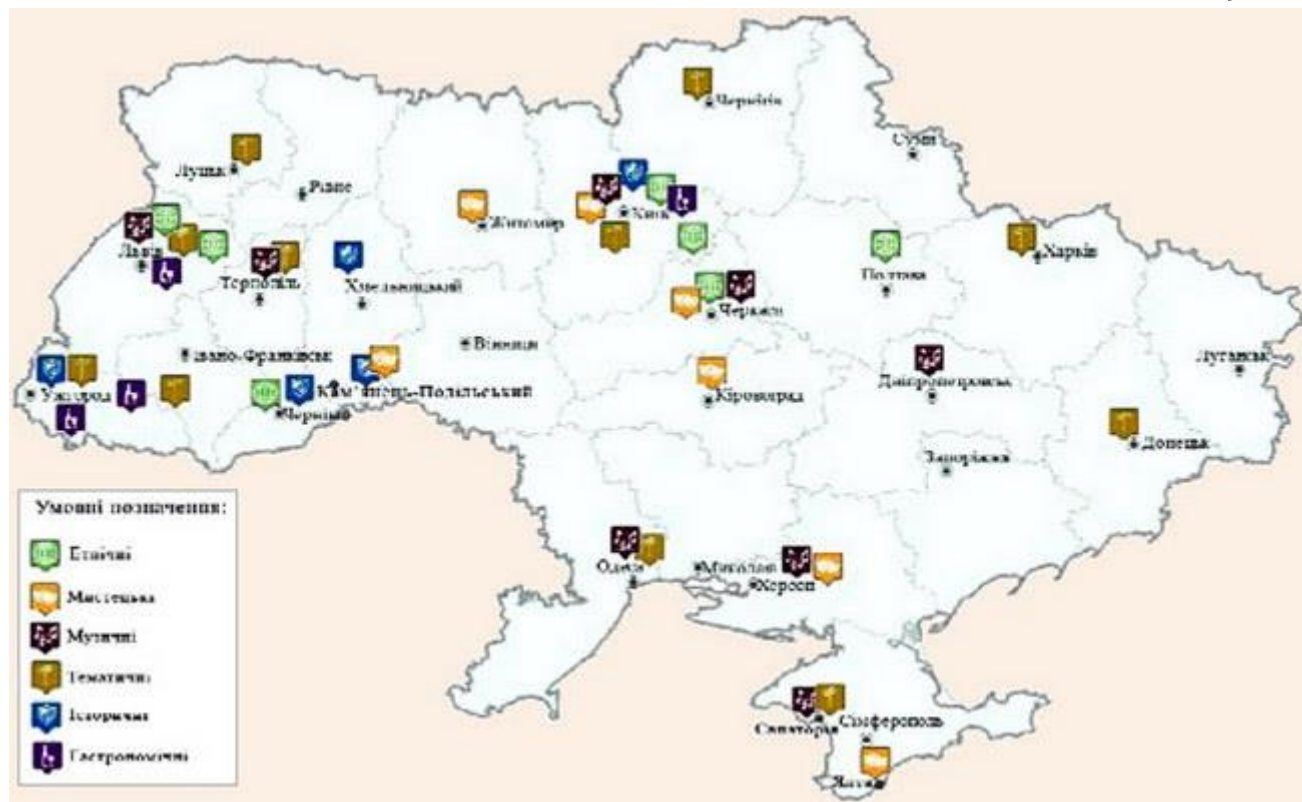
Чернігів
Суми
Луцьк
Рівне
Житомир
Київ
Харків
Львів
Тернопіль
Хмельницький
Полтава
Черкаси
Івано-Франківськ
Вінниця
Луганськ
Ужгород
Кам'янець-Подільський
Кіровоград
Дніпропетровськ
Чернівці
Донецьк
Запоріжжя
Одеса
Миколаїв
Херсон
Сімферополь
Євпаторія
Ялта

Умовні позначення:
Етнічні
Мистецькі
Музичні
Тематичні
Історичні
Гастрономічні